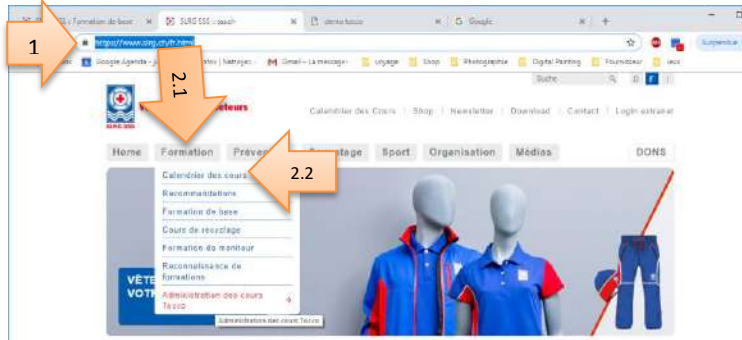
SSS / Formation de base ×   SLRG SSS :: ssch ×   demo tusco ×   Google ×   +

1

https://www.slrg.ch/fr.html

Google Agenda   Gmail – La message   voyage   Shop   Photographie   Digital Painting   Fournisseur   secs

Suspendue

Suche

2.1

Calendrier des Cours | Shop | Newsletter | Download | Contact | Login extranet

Home   Formation   Préven   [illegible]tage   Sport   Organisation   Médias   DONS

2.2

Calendrier des cours
Recommandations
Formation de base
Cours de recyclage
Formation de moniteur
Reconnaissance de formations
Administration des cours Tusco

Administration des cours Tusco

VÊTE
VOTR